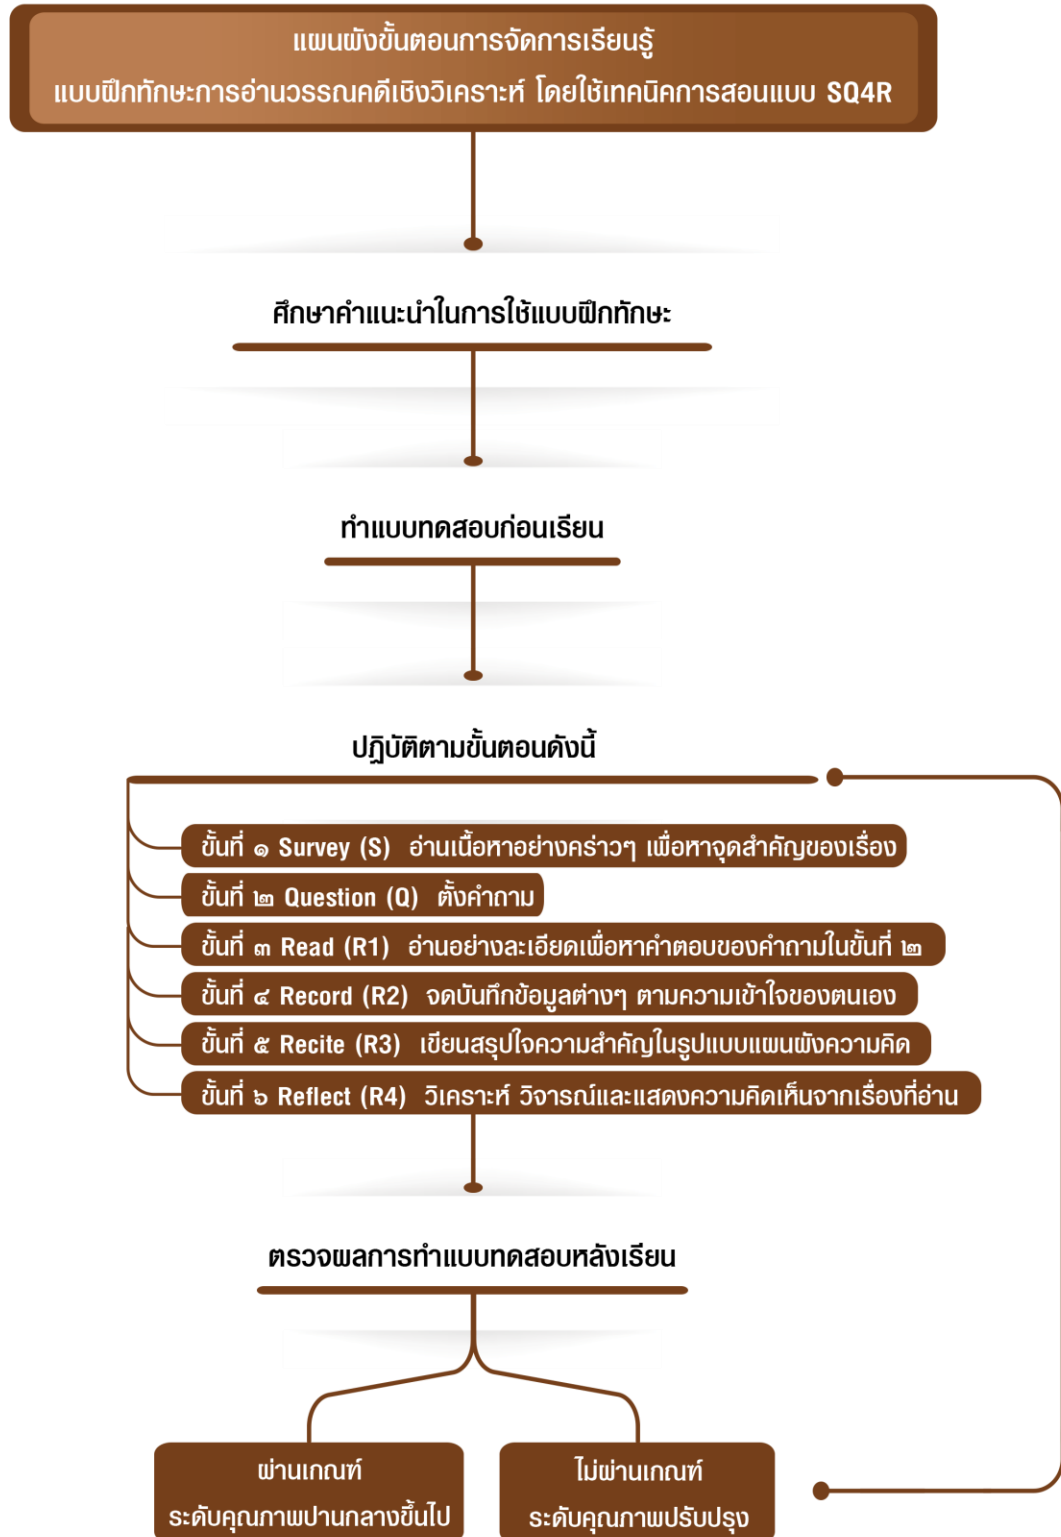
แผนผังขั้นตอนการจัดการเรียนรู้
แบบฝึกทักษะการอ่านวรรณคดีเชิงวิเคราะห์ โดยใช้เทคนิคการสอนแบบ SQ4R

ศึกษาคำแนะนำในการใช้แบบฝึกทักษะ

ทำแบบทดสอบก่อนเรียน

ปฏิบัติตามขั้นตอนดังนี้

ขั้นที่ ๑ Survey (S) อ่านเนื้อหาอย่างคร่าวๆ เพื่อหาจุดสำคัญของเรื่อง
ขั้นที่ ๒ Question (Q) ตั้งคำถาม
ขั้นที่ ๓ Read (R1) อ่านอย่างละเอียดเพื่อหาคำตอบของคำถามในขั้นที่ ๒
ขั้นที่ ๔ Record (R2) จดบันทึกข้อมูลต่างๆ ตามความเข้าใจของตนเอง
ขั้นที่ ๕ Recite (R3) เขียนสรุปใจความสำคัญในรูปแบบแผนผังความคิด
ขั้นที่ ๖ Reflect (R4) วิเคราะห์ วิจารณ์และแสดงความคิดเห็นจากเรื่องที่อ่าน

ตรวจผลการทำแบบทดสอบหลังเรียน

ผ่านเกณฑ์
ระดับคุณภาพปานกลางขึ้นไป

ไม่ผ่านเกณฑ์
ระดับคุณภาพปรับปรุง